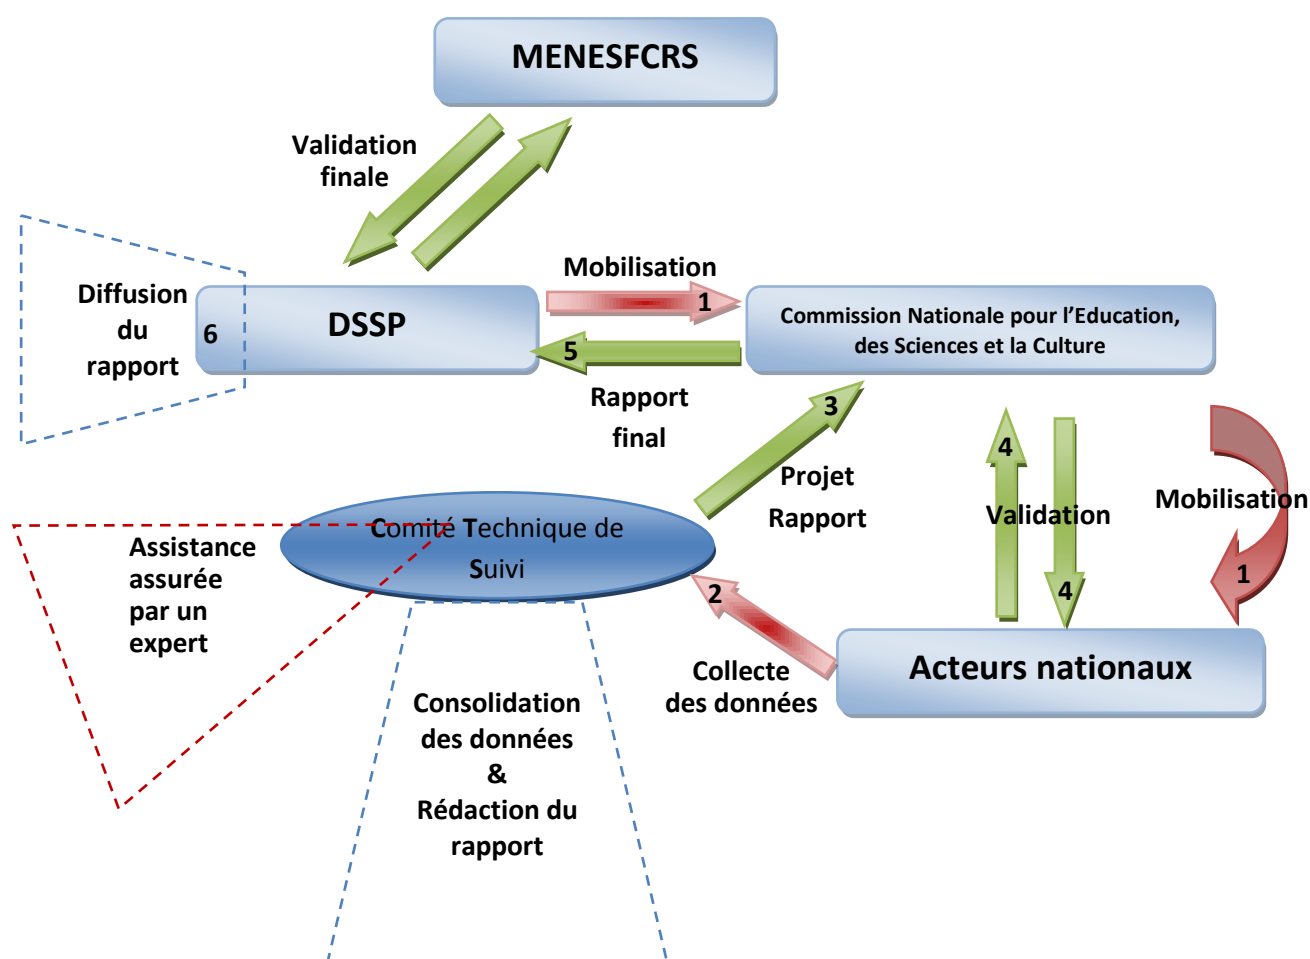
MENESFCRS

Validation finale

Diffusion du rapport

6

DSSP

Mobilisation

1

Commission Nationale pour l'Education, des Sciences et la Culture

5

Rapport final

3

Projet Rapport

4

Validation

4

Mobilisation

1

Comité Technique de Suivi

Assistance assurée par un expert

2

Collecte des données

Acteurs nationaux

Consolidation des données & Rédaction du rapport